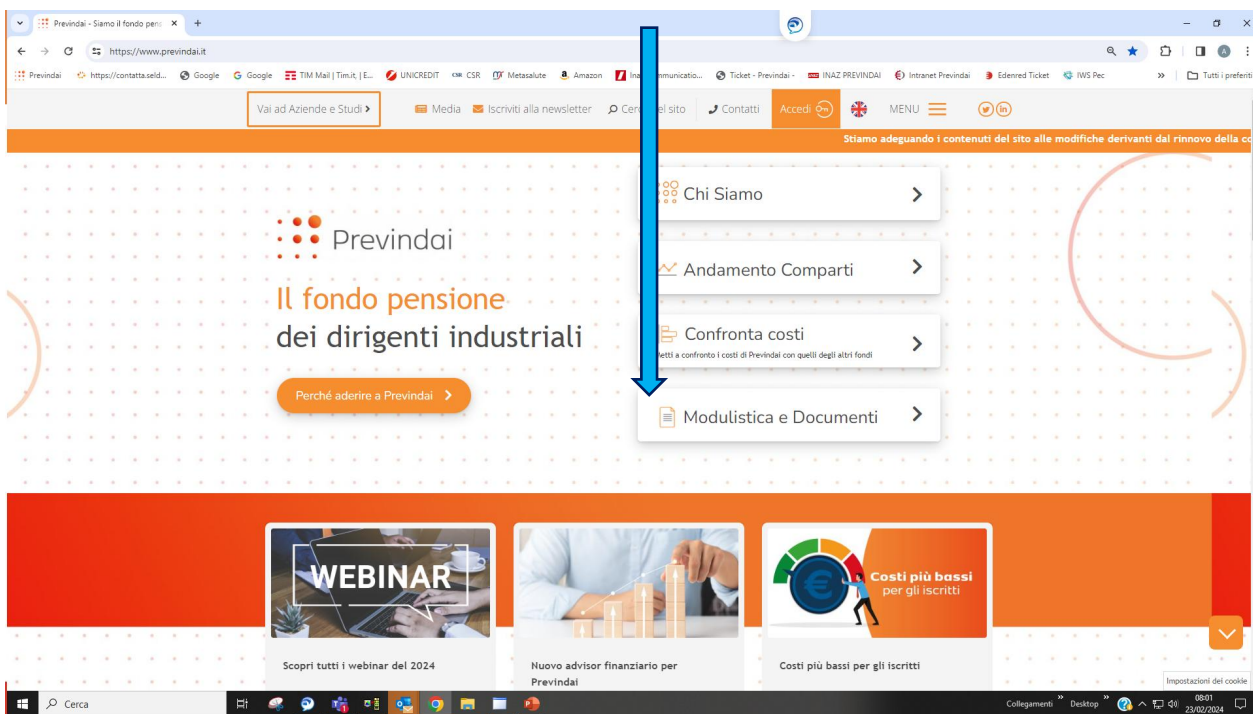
Previndai - Siamo il fondo pens ×
https://www.previndai.it
Previndai https://contatta.seld... Google Google TIM Mail | Tim.it | E... UNICREDIT CSR Metasalute Amazon Ina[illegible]mmunicatio... Ticket - Previndai - INAZ PREVINDAI Intranet Previndai Edenred Ticket IWS Pec » Tutti i preferiti

Vai ad Aziende e Studi › Media Iscriviti alla newsletter Cer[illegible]el sito Contatti Accedi MENU

Stiamo adeguando i contenuti del sito alle modifiche derivanti dal rinnovo della co

Previndai

Il fondo pensione
dei dirigenti industriali

Perché aderire a Previndai ›

Chi Siamo ›

Andamento Comparti ›

Confronta costi ›
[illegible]etti a confronto i costi di Previndai con quelli degli altri fondi

Modulistica e Documenti ›

WEBINAR

Costi più bassi per gli iscritti

Scopri tutti i webinar del 2024

Nuovo advisor finanziario per Previndai

Costi più bassi per gli iscritti

Impostazioni dei cookie

Cerca

Collegamenti » Desktop » 08:01 23/02/2024